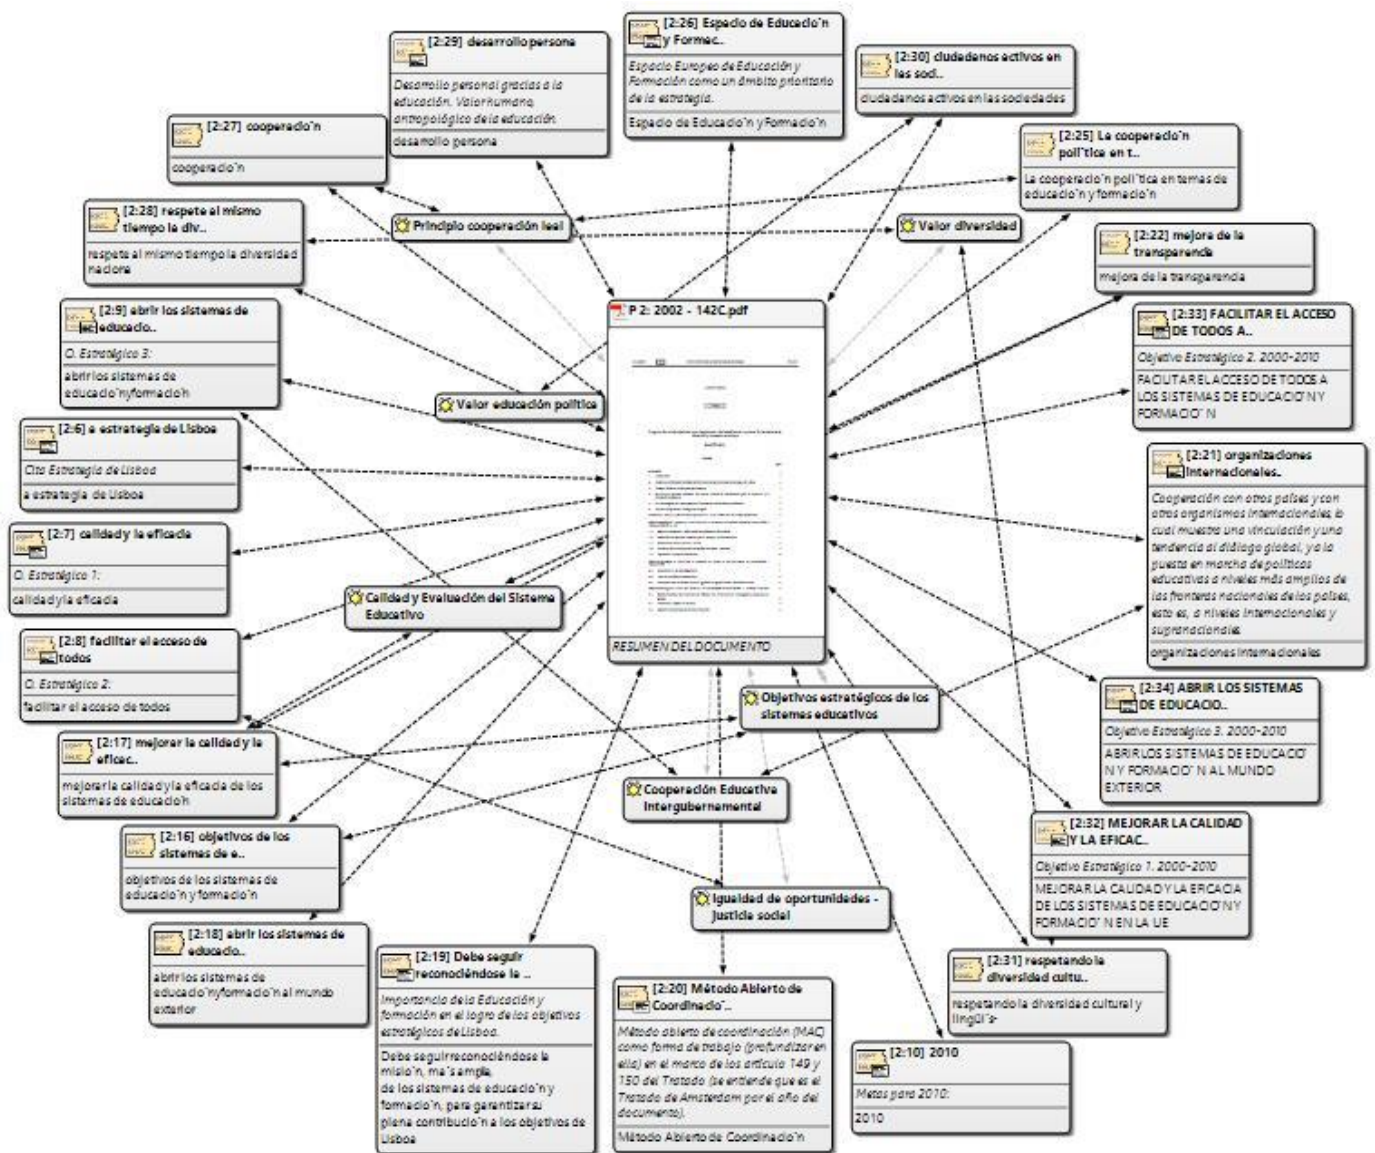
[2:26] Espacio de Educacio´n y Formac..

Espacio Europeo de Educación y Formación como un ámbito prioritario de la estrategia.

Espacio de Educacio´n y Formacio´n

[2:29] desarrollo persona

Desarrollo personal gracias a la educación. Valor humano, antropológico de la educación.

desarrollo persona

[2:30] ciudadanos activos en las soci..

ciudadanos activos en las sociedades

[2:27] cooperacio´n

cooperacio´n

[2:25] La cooperacio´n poli´tica en t..

La cooperacio´n poli´tica en temas de educacio´n y formacio´n

[2:28] respeta al mismo tiempo la div..

respeta al mismo tiempo la diversidad nacional

Principio cooperación leal

Valor diversidad

[2:22] mejora de la transparencia

mejora de la transparencia

[2:9] abrir los sistemas de educacio..

O. Estratégico 3:

abrir los sistemas de educacio´n y formacio´n

P 2: 2002 - 142C.pdf

RESUMEN DEL DOCUMENTO

[2:33] FACILITAR EL ACCESO DE TODOS A..

Objetivo Estratégico 2. 2000-2010

FACILITAR EL ACCESO DE TODOS A LOS SISTEMAS DE EDUCACIO´N Y FORMACIO´N

Valor educación política

[2:6] a estrategia de Lisboa

Cita Estrategia de Lisboa

a estrategia de Lisboa

[2:21] organizaciones internacionales.

Cooperación con otros países y con otros organismos internacionales, lo cual muestra una vinculación y una tendencia al diálogo global, y a la puesta en marcha de políticas educativas a niveles más amplios de las fronteras nacionales de los países, esto es, a niveles internacionales y supranacionales.

organizaciones internacionales

[2:7] calidad y la eficacia

O. Estratégico 1:

calidad y la eficacia

Calidad y Evaluación del Sistema Educativo

[2:8] facilitar el acceso de todos

O. Estratégico 2:

facilitar el acceso de todos

Objetivos estratégicos de los sistemas educativos

[2:34] ABRIR LOS SISTEMAS DE EDUCACIO..

Objetivo Estratégico 3. 2000-2010

ABRIR LOS SISTEMAS DE EDUCACIO´N Y FORMACIO´N AL MUNDO EXTERIOR

[2:17] mejorar la calidad y la eficac..

mejorar la calidad y la eficacia de los sistemas de educacio´n

Cooperación Educativa Intergubernamental

[2:32] MEJORAR LA CALIDAD Y LA EFICAC..

Objetivo Estratégico 1. 2000-2010

MEJORAR LA CALIDAD Y LA EFICACIA DE LOS SISTEMAS DE EDUCACIO´N Y FORMACIO´N EN LA UE

[2:16] objetivos de los sistemas de e..

objetivos de los sistemas de educacio´n y formacio´n

Igualdad de oportunidades - Justicia social

[2:18] abrir los sistemas de educacio..

abrir los sistemas de educacio´n y formacio´n al mundo exterior

[2:19] Debe seguir reconociéndose la ..

Importancia de la Educación y formación en el logro de los objetivos estratégicos de Lisboa.

Debe seguir reconociéndose la misio´n, ma´s amplia, de los sistemas de educacio´n y formacio´n, para garantizar su plena contribucio´n a los objetivos de Lisboa

[2:20] Método Abierto de Coordinacio´..

Método abierto de coordinación (MAC) como forma de trabajo (profundizar en ella) en el marco de los artículo 149 y 150 del Tratado (se entiende que es el Tratado de Amsterdam por el año del documento).

Método Abierto de Coordinacio´n

[2:31] respetando la diversidad cultu..

respetando la diversidad cultural y lingüi´s-

[2:10] 2010

Metas para 2010:

2010